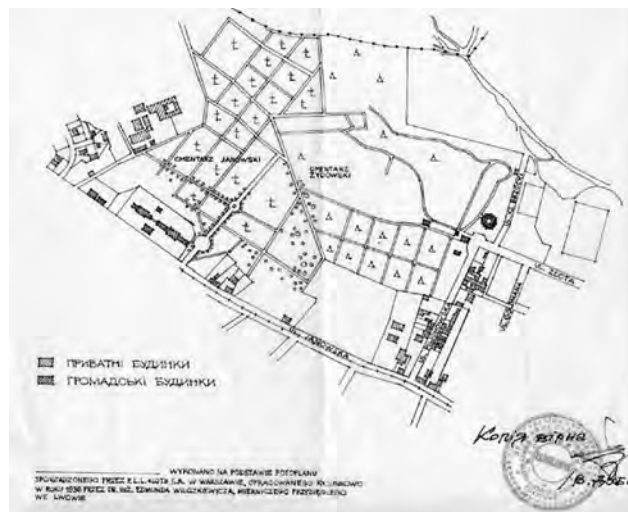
CMENTARZ JANOWSKI

CMENTARZ ŻYDOWSKI

UL. JANOWSKA

ПРИВАТНІ БУДИНКИ

ГРОМАДСЬКІ БУДИНКИ

Копія вірна

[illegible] WYKONANO NA PODSTAWIE FOTOPLANU SPORZĄDZONEGO PRZEZ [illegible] S.A. W WARSZAWIE, OPRACOWANEGO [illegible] W ROKU 1936 PRZEZ DR. INŻ. EDMUNDA WILCZKIEWICZA, MIERNICZEGO PRZYSIĘGŁEGO WE LWOWIE

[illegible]